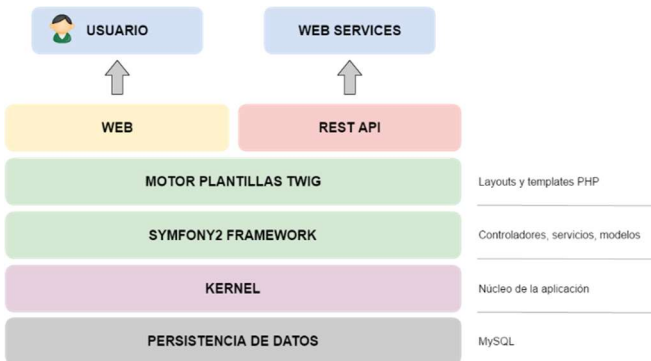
USUARIO

WEB SERVICES

WEB

REST API

MOTOR PLANTILLAS TWIG

Layouts y templates PHP

SYMFONY2 FRAMEWORK

Controladores, servicios, modelos

KERNEL

Núcleo de la aplicación

PERSISTENCIA DE DATOS

MySQL